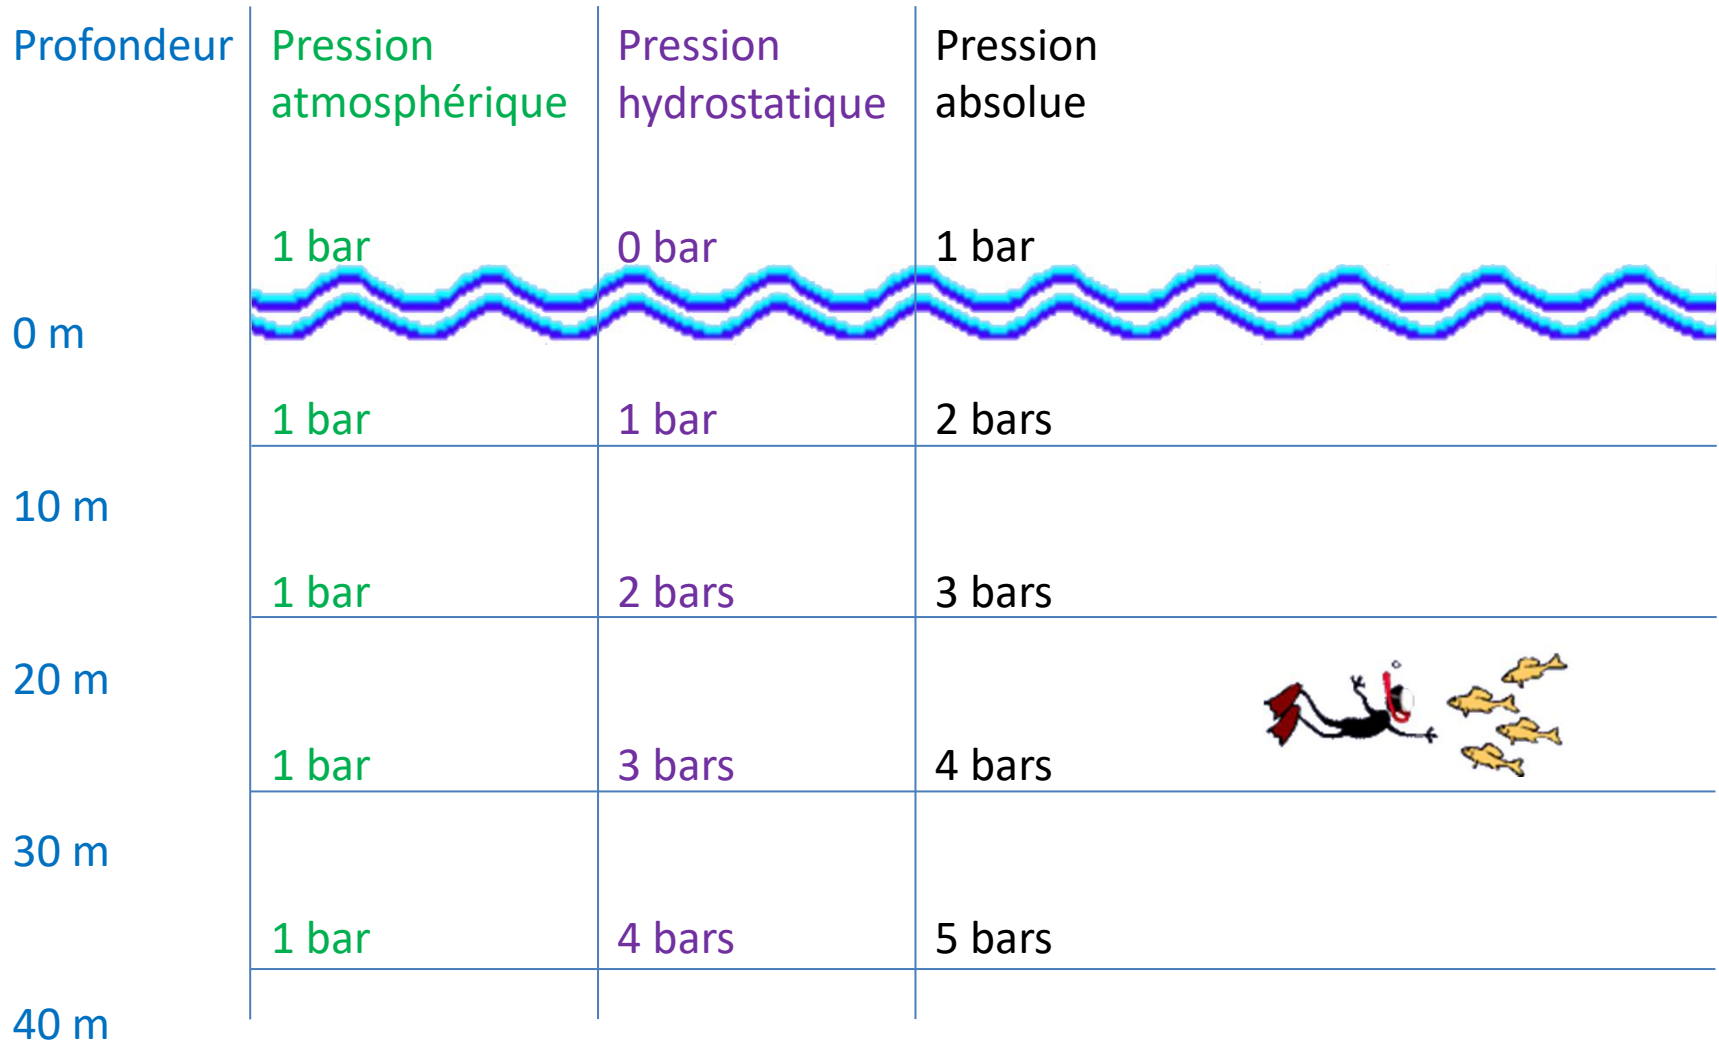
| Profondeur | Pression atmosphérique | Pression hydrostatique | Pression absolue |
|---|---|---|---|
| | 1 bar | 0 bar | 1 bar |
| 0 m | 1 bar | 1 bar | 2 bars |
| 10 m | 1 bar | 2 bars | 3 bars |
| 20 m | 1 bar | 3 bars | 4 bars |
| 30 m | 1 bar | 4 bars | 5 bars |
| 40 m | | | |